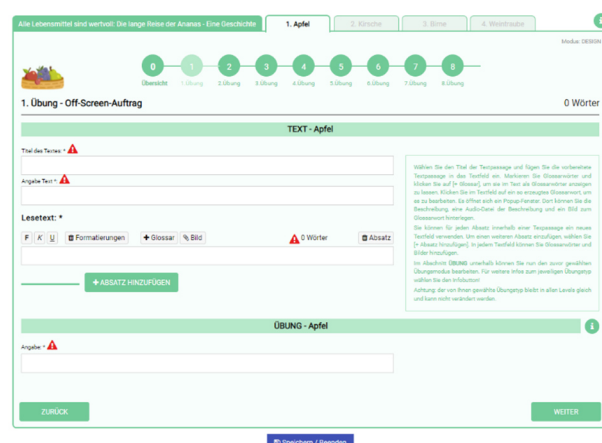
Alle Lebensmittel sind wertvoll: Die lange Reise der Ananas - Eine Geschichte

1. Apfel

2. Kirsche

3. Birne

4. Weintraube

Modus: DESIGN

0
Übersicht

1
1.Übung

2
2.Übung

3
3.Übung

4
4.Übung

5
5.Übung

6
6.Übung

7
7.Übung

8
8.Übung

1. Übung - Off-Screen-Auftrag

0 Wörter

TEXT - Apfel

Titel des Textes *

Angabe Text *

Lesetext: *

F K U Formatierungen + Glossar Bild

0 Wörter

Absatz

+ ABSATZ HINZUFÜGEN

Wählen Sie den Titel der Textpassage und fügen Sie die vorbereitete Textpassage in das Textfeld ein. Markieren Sie Glossarwörter und klicken Sie auf [+ Glossar], um sie im Text als Glossarwörter anzeigen zu lassen. Klicken Sie im Textfeld auf ein so erzeugtes Glossarwort, um es zu bearbeiten. Es öffnet sich ein Popup-Fenster. Dort können Sie die Beschreibung, eine Audio-Datei der Beschreibung und ein Bild zum Glossarwort hinterlegen.

Sie können für jeden Absatz innerhalb einer Textpassage ein neues Textfeld verwenden. Um einen weiteren Absatz einzufügen, wählen Sie [+ Absatz hinzufügen]. In jedem Textfeld können Sie Glossarwörter und Bilder hinzufügen.

Im Abschnitt ÜBUNG unterhalb können Sie nun den zuvor gewählten Übungsmodus bearbeiten. Für weitere Infos zum jeweiligen Übungstyp wählen Sie den Infobutton.

Achtung: der von Ihnen gewählte Übungstyp bleibt in allen Levels gleich und kann nicht verändert werden.

ÜBUNG - Apfel

Angabe *

ZURÜCK

WEITER

Speichern / Beenden